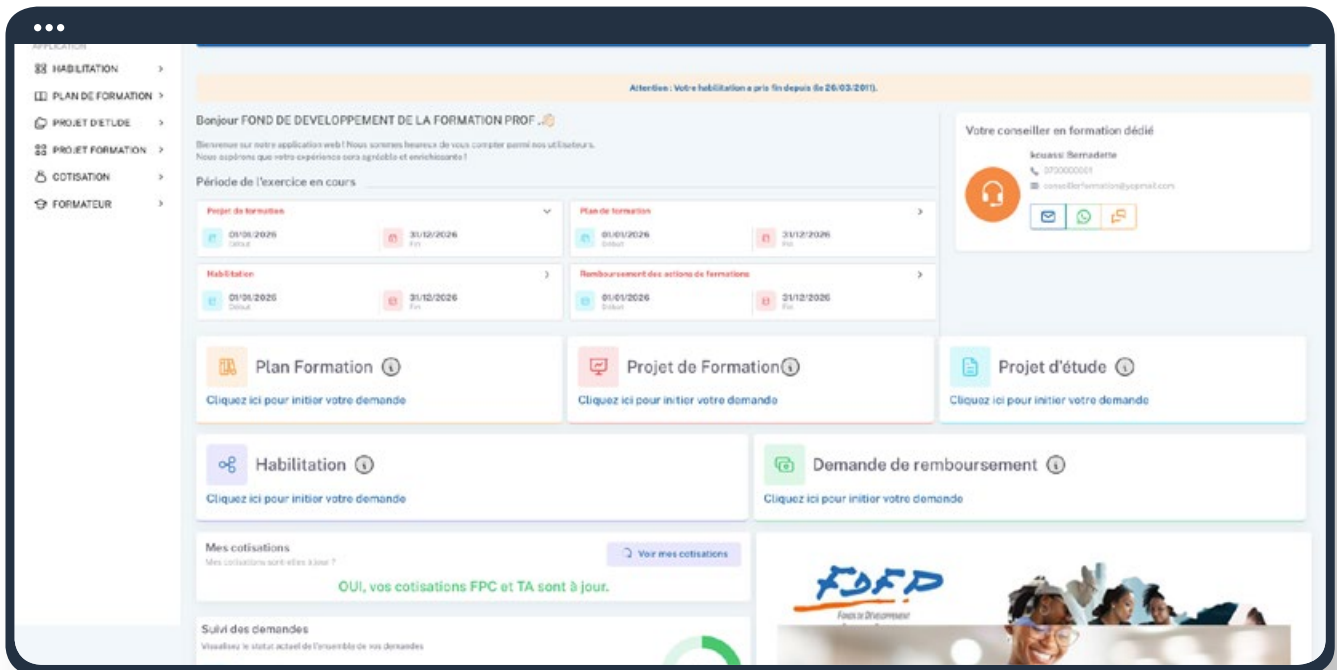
APPLICATION

HABILITATION >

PLAN DE FORMATION >

PROJET D'ETUDE >

PROJET FORMATION >

COTISATION >

FORMATEUR >

Attention : Votre habilitation a pris fin depuis (le 26/03/2011).

Bonjour FOND DE DEVELOPPEMENT DE LA FORMATION PROF .

Bienvenue sur notre application web ! Nous sommes heureux de vous compter parmi nos utilisateurs. Nous espérons que votre expérience sera agréable et enrichissante !

Période de l'exercice en cours

Projet de formation
01/01/2026 Début
31/12/2026 Fin

Plan de formation >
01/01/2026 Début
31/12/2026 Fin

Habilitation >
01/01/2026 Début
31/12/2026 Fin

Remboursement des actions de formations >
01/01/2026 Début
31/12/2026 Fin

Votre conseiller en formation dédié

kouassi Bernadette
0700000001
conseillerformation@yopmail.com

Plan Formation
Cliquez ici pour initier votre demande

Projet de Formation
Cliquez ici pour initier votre demande

Projet d'étude
Cliquez ici pour initier votre demande

Habilitation
Cliquez ici pour initier votre demande

Demande de remboursement
Cliquez ici pour initier votre demande

Mes cotisations
Mes cotisations sont-elles à jour ?
Voir mes cotisations

OUI, vos cotisations FPC et TA sont à jour.

Suivi des demandes
Visualisez le statut actuel de l'ensemble de vos demandes

FDFP
Fonds de Développement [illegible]